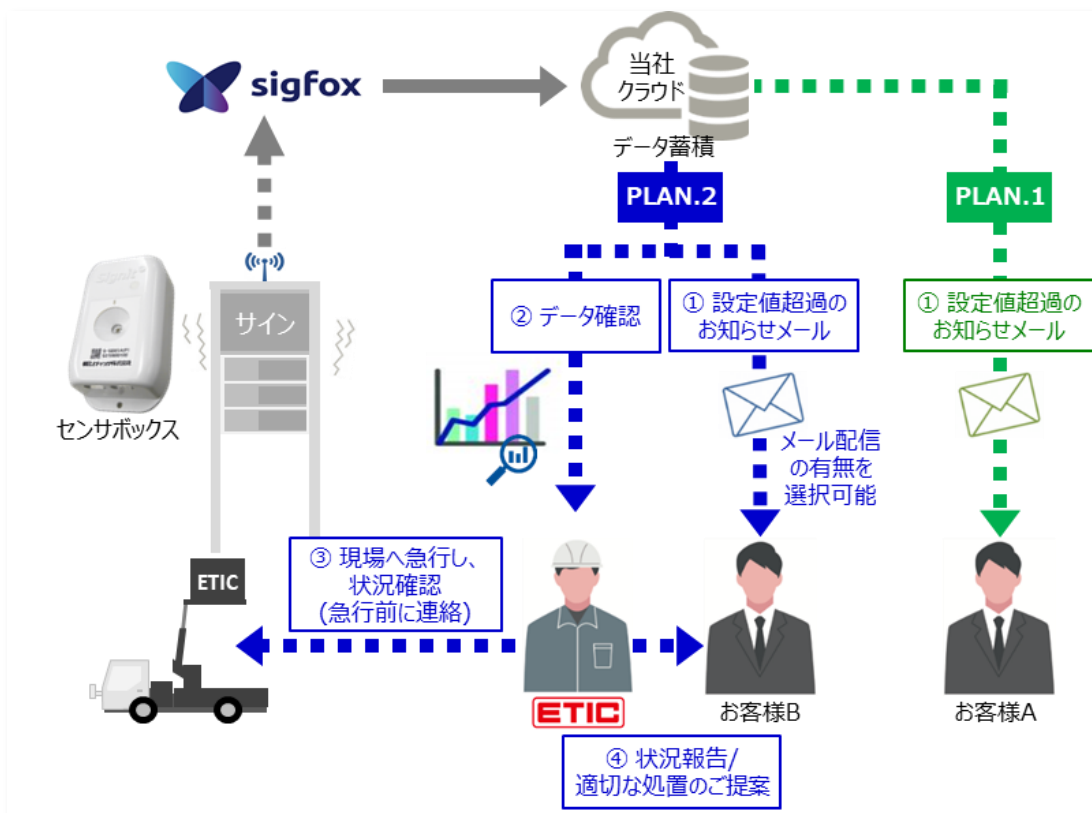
sigfox

当社
クラウド

データ蓄積

PLAN.2

PLAN.1

② データ確認

① 設定値超過の
お知らせメール

① 設定値超過の
お知らせメール

サイン

センサボックス

メール配信
の有無を
選択可能

ETIC

③ 現場へ急行し、
状況確認
(急行前に連絡)

ETIC

お客様B

お客様A

④ 状況報告/
適切な処置のご提案